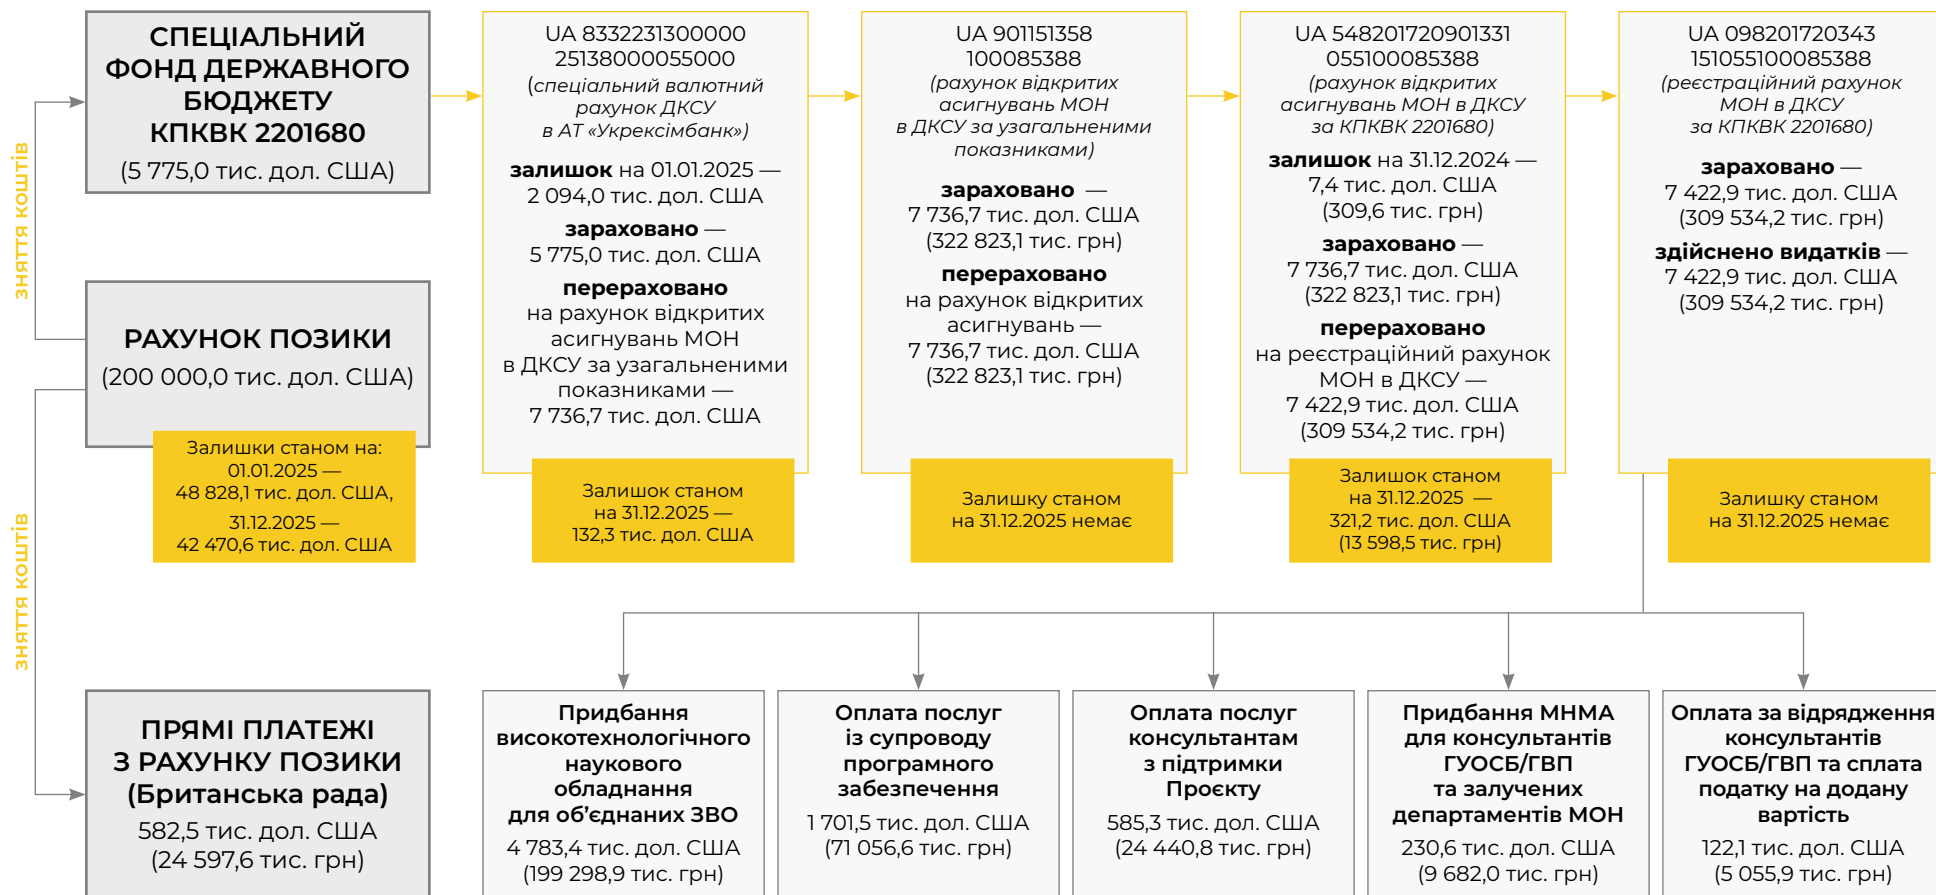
СПЕЦІАЛЬНИЙ ФОНД ДЕРЖАВНОГО БЮДЖЕТУ КПКВК 2201680
(5 775,0 тис. дол. США)

зняття коштів

РАХУНОК ПОЗИКИ
(200 000,0 тис. дол. США)

Залишки станом на: 01.01.2025 — 48 828,1 тис. дол. США, 31.12.2025 — 42 470,6 тис. дол. США

зняття коштів

ПРЯМІ ПЛАТЕЖІ З РАХУНКУ ПОЗИКИ (Британська рада)
582,5 тис. дол. США
(24 597,6 тис. грн)

UA 8332231300000 25138000055000
(спеціальний валютний рахунок ДКСУ в АТ «Укрексімбанк»)

залишок на 01.01.2025 — 2 094,0 тис. дол. США

зараховано — 5 775,0 тис. дол. США

перераховано на рахунок відкритих асигнувань МОН в ДКСУ за узагальненими показниками — 7 736,7 тис. дол. США

Залишок станом на 31.12.2025 — 132,3 тис. дол. США

UA 901151358 100085388
(рахунок відкритих асигнувань МОН в ДКСУ за узагальненими показниками)

зараховано — 7 736,7 тис. дол. США (322 823,1 тис. грн)

перераховано на рахунок відкритих асигнувань — 7 736,7 тис. дол. США (322 823,1 тис. грн)

Залишку станом на 31.12.2025 немає

UA 548201720901331 055100085388
(рахунок відкритих асигнувань МОН в ДКСУ за КПКВК 2201680)

залишок на 31.12.2024 — 7,4 тис. дол. США (309,6 тис. грн)

зараховано — 7 736,7 тис. дол. США (322 823,1 тис. грн)

перераховано на реєстраційний рахунок МОН в ДКСУ — 7 422,9 тис. дол. США (309 534,2 тис. грн)

Залишок станом на 31.12.2025 — 321,2 тис. дол. США (13 598,5 тис. грн)

UA 098201720343 151055100085388
(реєстраційний рахунок МОН в ДКСУ за КПКВК 2201680)

зараховано — 7 422,9 тис. дол. США (309 534,2 тис. грн)

здійснено видатків — 7 422,9 тис. дол. США (309 534,2 тис. грн)

Залишку станом на 31.12.2025 немає

Придбання високотехнологічного наукового обладнання для об’єднаних ЗВО
4 783,4 тис. дол. США (199 298,9 тис. грн)

Оплата послуг із супроводу програмного забезпечення
1 701,5 тис. дол. США (71 056,6 тис. грн)

Оплата послуг консультантам з підтримки Проєкту
585,3 тис. дол. США (24 440,8 тис. грн)

Придбання МНМА для консультантів ГУОСБ/ГВП та залучених департаментів МОН
230,6 тис. дол. США (9 682,0 тис. грн)

Оплата за відрядження консультантів ГУОСБ/ГВП та сплата податку на додану вартість
122,1 тис. дол. США (5 055,9 тис. грн)